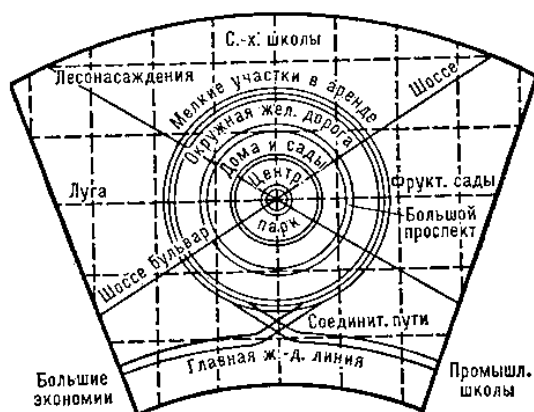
С.-х. школы

Лесонасаждения

Мелкие участки в аренде

Шоссе

Окружная жел. дорога

Дома и сады

Центр. парк

Фрукт. сады

Луга

Большой проспект

Шоссе Бульвар

Соединит. пути

Главная ж.-д. линия

Большие экономии

Промышл. школы